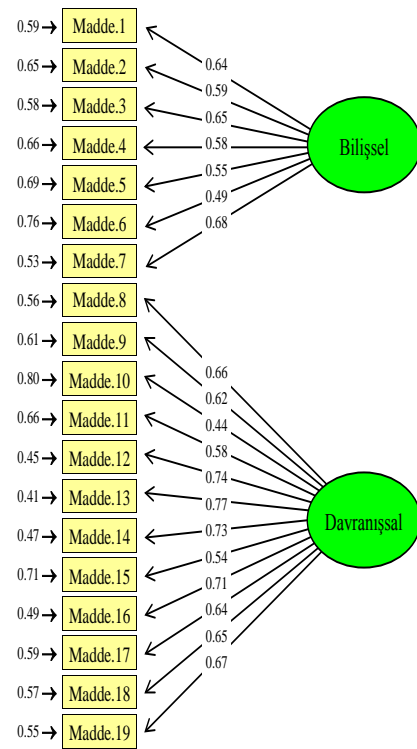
0.59 Madde.1
0.65 Madde.2
0.58 Madde.3
0.66 Madde.4
0.69 Madde.5
0.76 Madde.6
0.53 Madde.7
0.56 Madde.8
0.61 Madde.9
0.80 Madde.10
0.66 Madde.11
0.45 Madde.12
0.41 Madde.13
0.47 Madde.14
0.71 Madde.15
0.49 Madde.16
0.59 Madde.17
0.57 Madde.18
0.55 Madde.19

0.64
0.59
0.65
0.58
0.55
0.49
0.68

Bilişsel

0.66
0.62
0.44
0.58
0.74
0.77
0.73
0.54
0.71
0.64
0.65
0.67

Davranışsal